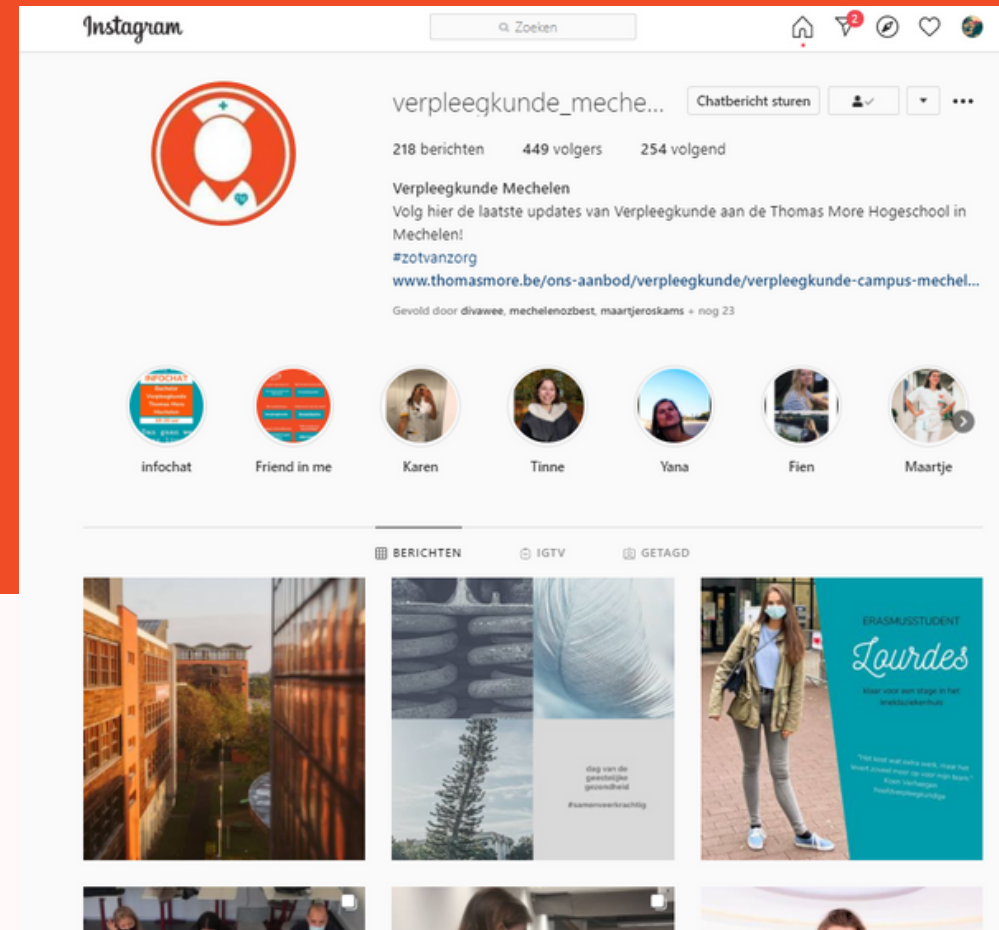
Instagram

Zoeken

2

verpleegkunde_meche...

Chatbericht sturen

218 berichten 449 volgers 254 volgend

Verpleegkunde Mechelen
Volg hier de laatste updates van Verpleegkunde aan de Thomas More Hogeschool in Mechelen!
#zotvanzorg
www.thomasmore.be/ons-aanbod/verpleegkunde/verpleegkunde-campus-mechel...

Gevolgd door divawee, mechelenozbest, maartjeroskams + nog 23

INFOCHAT Bachelor Verpleegkunde Thomas More Mechelen

infochat

Friend in me

Karen

Tinne

Yana

Fien

Maartje

BERICHTEN IGTV GETAGD

dag van de geestelijke gezondheid
#samenveerkrachtig

ERASMUSSTUDENT
Lourdes
Koos voor een stage in het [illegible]

"Het kost wat extra werk, maar het levert zoveel meer op voor mijn toekomst" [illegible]